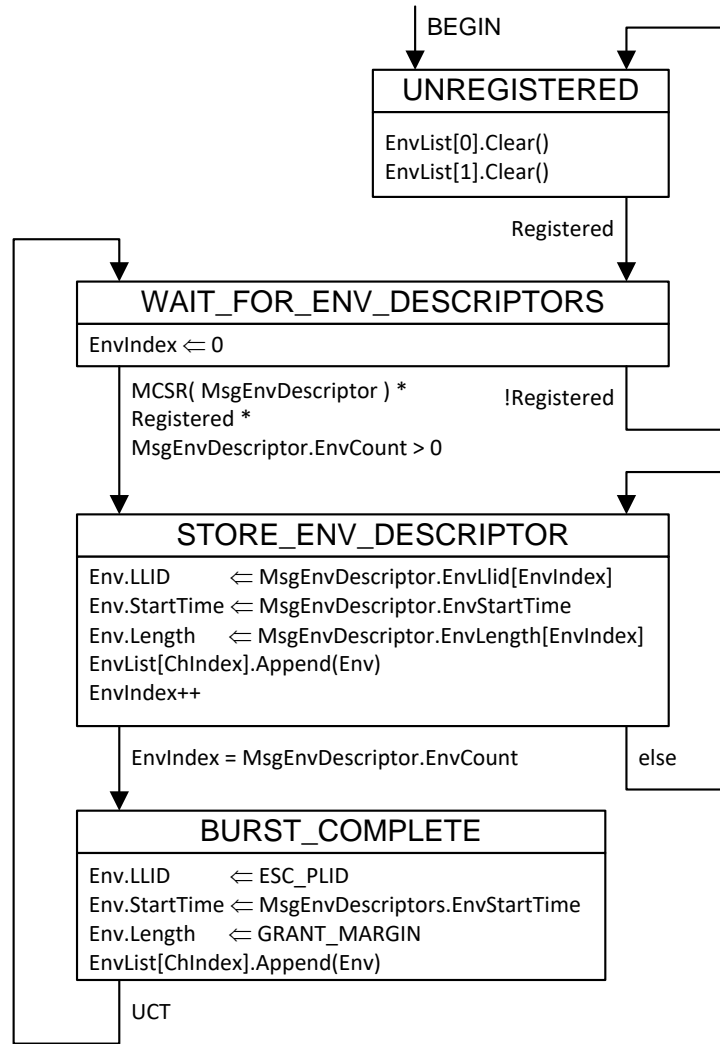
BEGIN

UNREGISTERED

EnvList[0].Clear()
EnvList[1].Clear()

Registered

WAIT_FOR_ENV_DESCRIPTORS

EnvIndex $\Leftarrow$ 0

MCSR( MsgEnvDescriptor ) *
Registered *
MsgEnvDescriptor.EnvCount > 0

!Registered

STORE_ENV_DESCRIPTOR

Env.LLID $\Leftarrow$ MsgEnvDescriptor.EnvLlid[EnvIndex]
Env.StartTime $\Leftarrow$ MsgEnvDescriptor.EnvStartTime
Env.Length $\Leftarrow$ MsgEnvDescriptor.EnvLength[EnvIndex]
EnvList[ChIndex].Append(Env)
EnvIndex++

EnvIndex = MsgEnvDescriptor.EnvCount

else

BURST_COMPLETE

Env.LLID $\Leftarrow$ ESC_PLID
Env.StartTime $\Leftarrow$ MsgEnvDescriptors.EnvStartTime
Env.Length $\Leftarrow$ GRANT_MARGIN
EnvList[ChIndex].Append(Env)

UCT